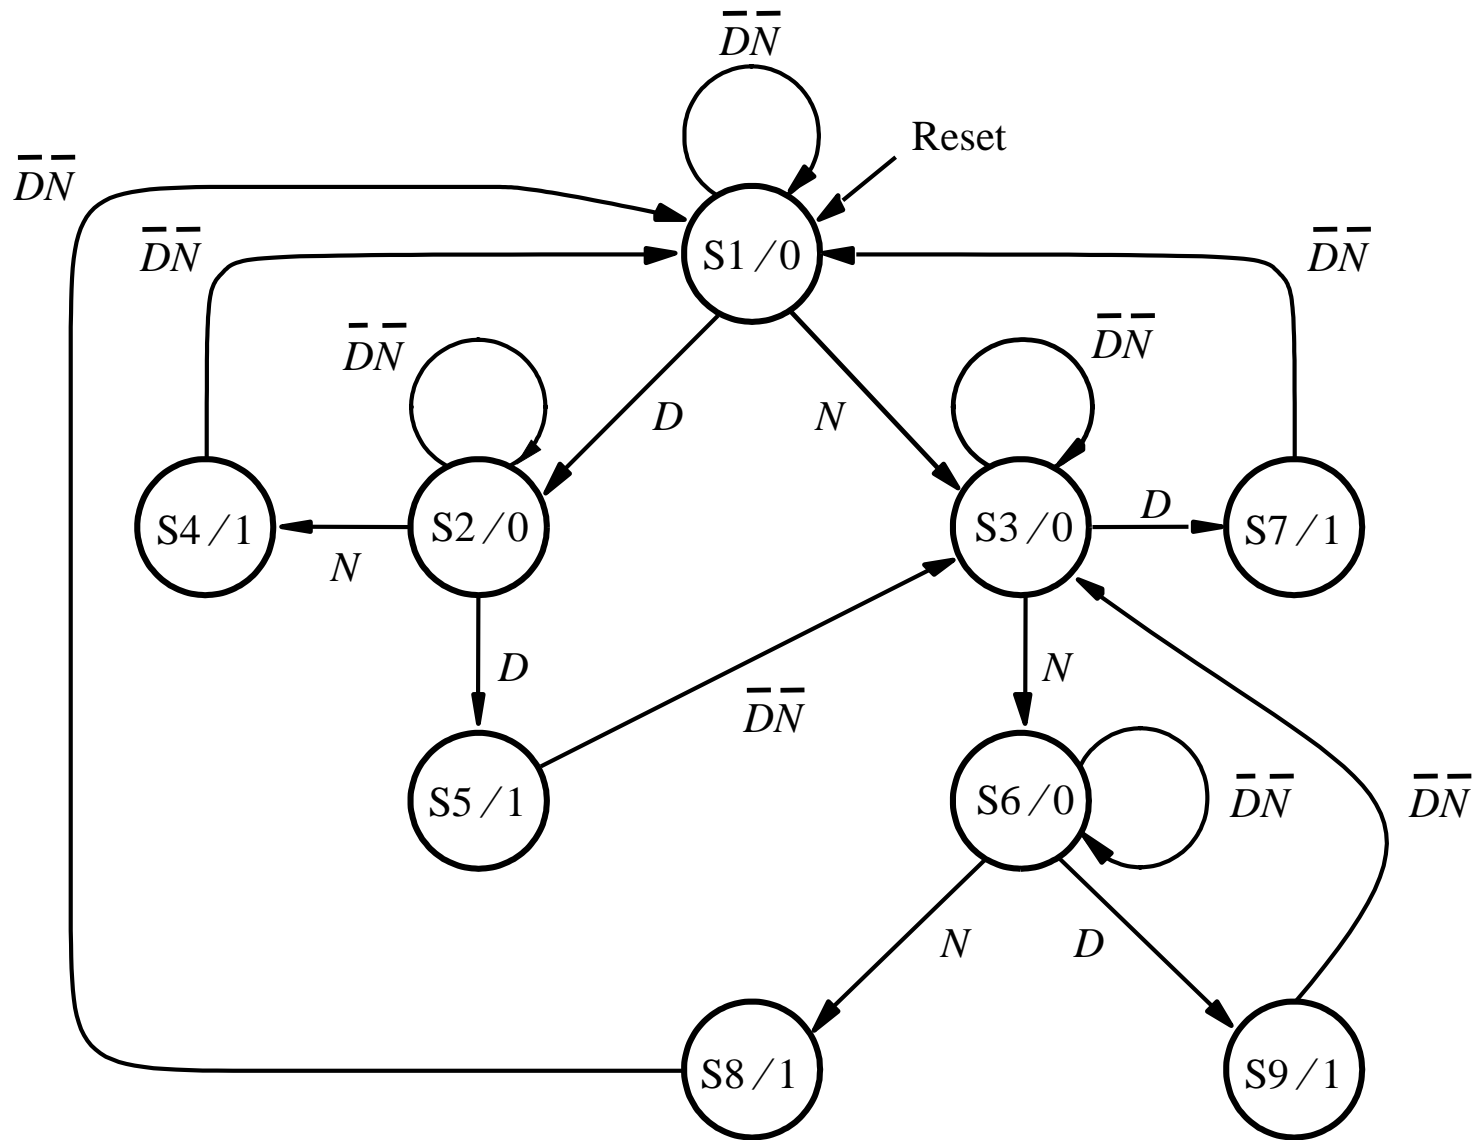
$\bar{D}\bar{N}$

Reset

$\bar{D}\bar{N}$

$\bar{D}\bar{N}$

S1 / 0

$\bar{D}\bar{N}$

$\bar{D}\bar{N}$

$\bar{D}\bar{N}$

$D$

$N$

S4 / 1

S2 / 0

S3 / 0

$D$

S7 / 1

$N$

$D$

$N$

$\bar{D}\bar{N}$

S5 / 1

S6 / 0

$\bar{D}\bar{N}$

$\bar{D}\bar{N}$

$N$

$D$

S8 / 1

S9 / 1